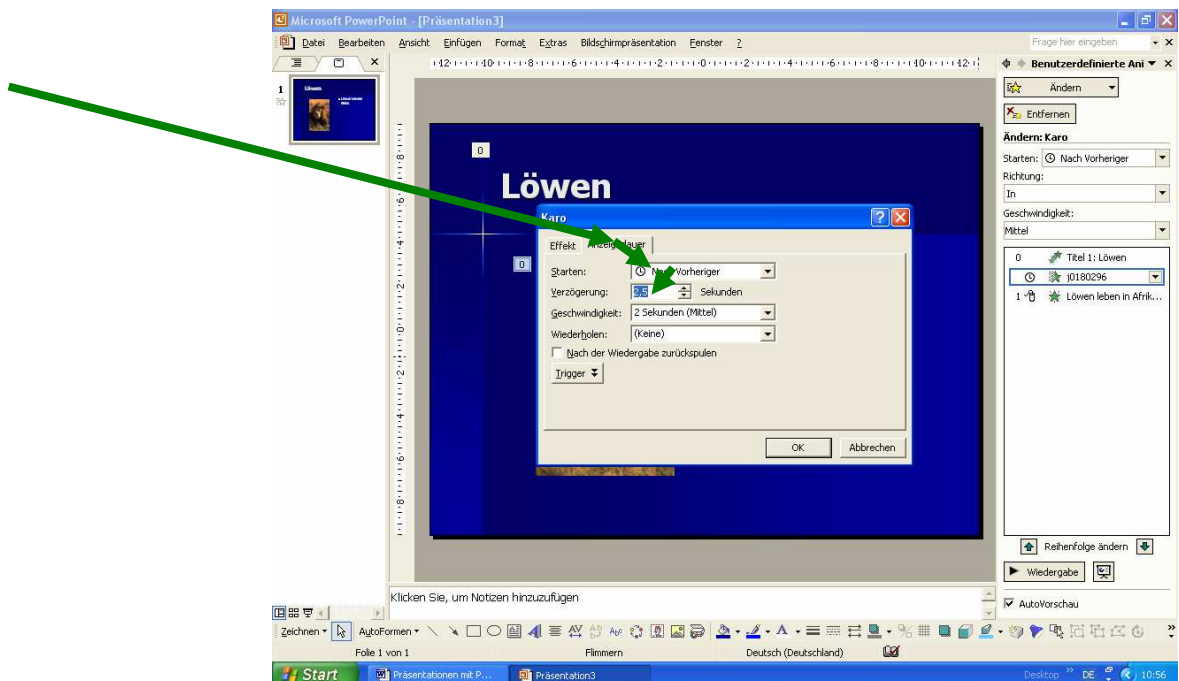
Microsoft PowerPoint - [Präsentation3]

Datei Bearbeiten Ansicht Einfügen Format Extras Bildschirmpräsentation Fenster ?

Frage hier eingeben

Benutzerdefinierte Ani

Ändern

Entfernen

Ändern: Karo

Starten: Nach Vorheriger

Richtung:

In

Geschwindigkeit:

Mittel

0 Titel 1: Löwen

j0180296

1 Löwen leben in Afrik...

Reihenfolge ändern

Wiedergabe

AutoVorschau

1

0

Löwen

0

Karo

Effekt Anzeigedauer

Starten: Nach Vorheriger

Verzögerung: 2,5 Sekunden

Geschwindigkeit: 2 Sekunden (Mittel)

Wiederholen: (Keine)

Nach der Wiedergabe zurückspulen

Trigger

OK Abbrechen

Klicken Sie, um Notizen hinzuzufügen

Zeichnen AutoFormen

Folie 1 von 1 Flimmern Deutsch (Deutschland)

Start Präsentationen mit P... Präsentation3 Desktop DE 10:56